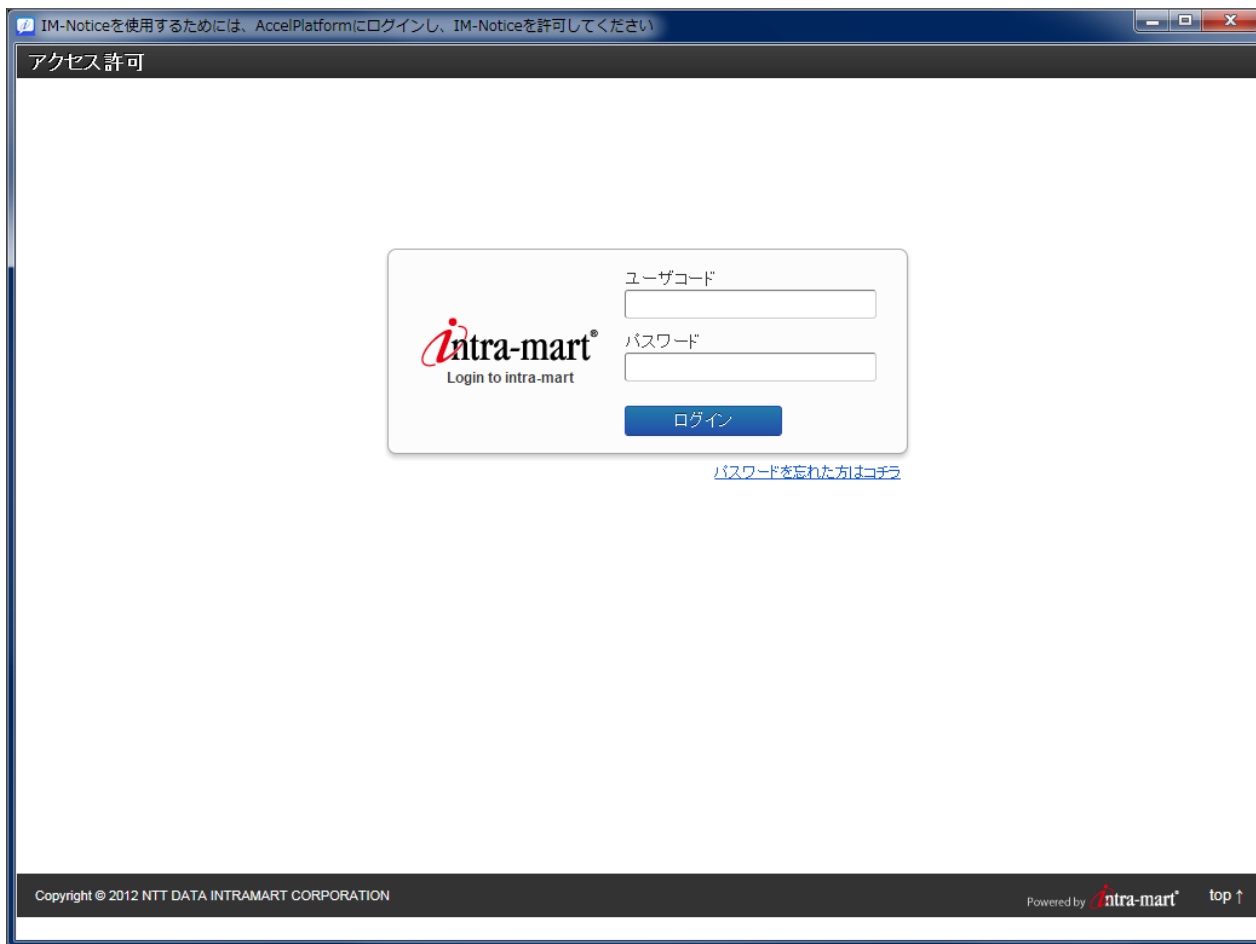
IM-Noticeを使用するためには、AccelPlatformにログインし、IM-Noticeを許可してください

アクセス許可

intra-mart®
Login to intra-mart

ユーザコード

パスワード

ログイン

パスワードを忘れた方はコチラ

Copyright © 2012 NTT DATA INTRAMART CORPORATION

Powered by intra-mart®

top ↑